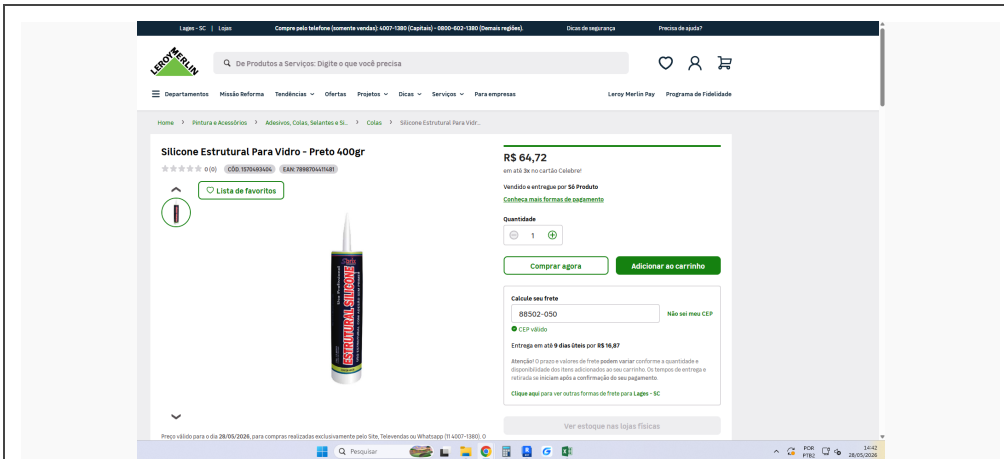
Lages - SC | Lojas Compre pelo telefone (somente vendas): 4007-1380 (Capitais) - 0800-602-1380 (Demais regiões). Dicas de segurança Precisa de ajuda?

LEROY MERLIN

De Produtos a Serviços: Digite o que você precisa

Departamentos Missão Reforma Tendências Ofertas Projetos Dicas Serviços Para empresas Leroy Merlin Pay Programa de Fidelidade

Home > Pintura e Acessórios > Adesivos, Colas, Selantes e Si... > Colas > Silicone Estrutural Para Vidr...

Silicone Estrutural Para Vidro - Preto 400gr

0 (0) CÓD. 1570493404 EAN: 7898704411681

Lista de favoritos

ESTRUTURAL SILICONE

R$ 64,72
em até 3x no cartão Celebre!

Vendido e entregue por Só Produto
Conheça mais formas de pagamento

Quantidade
1

Comprar agora
Adicionar ao carrinho

Calcule seu frete
88502-050
Não sei meu CEP
CEP válido

Entrega em até 9 dias úteis por R$ 16,87

Atenção! O prazo e valores de frete podem variar conforme a quantidade e disponibilidade dos itens adicionados ao seu carrinho. Os tempos de entrega e retirada se iniciam após a confirmação do seu pagamento

Clique aqui para ver outras formas de frete para Lages - SC

Ver estoque nas lojas físicas

Preço válido para o dia 28/05/2026, para compras realizadas exclusivamente pelo Site, Televendas ou Whatsapp (11 4007-1380). O

Pesquisar

POR PTB2 14:42 28/05/2026